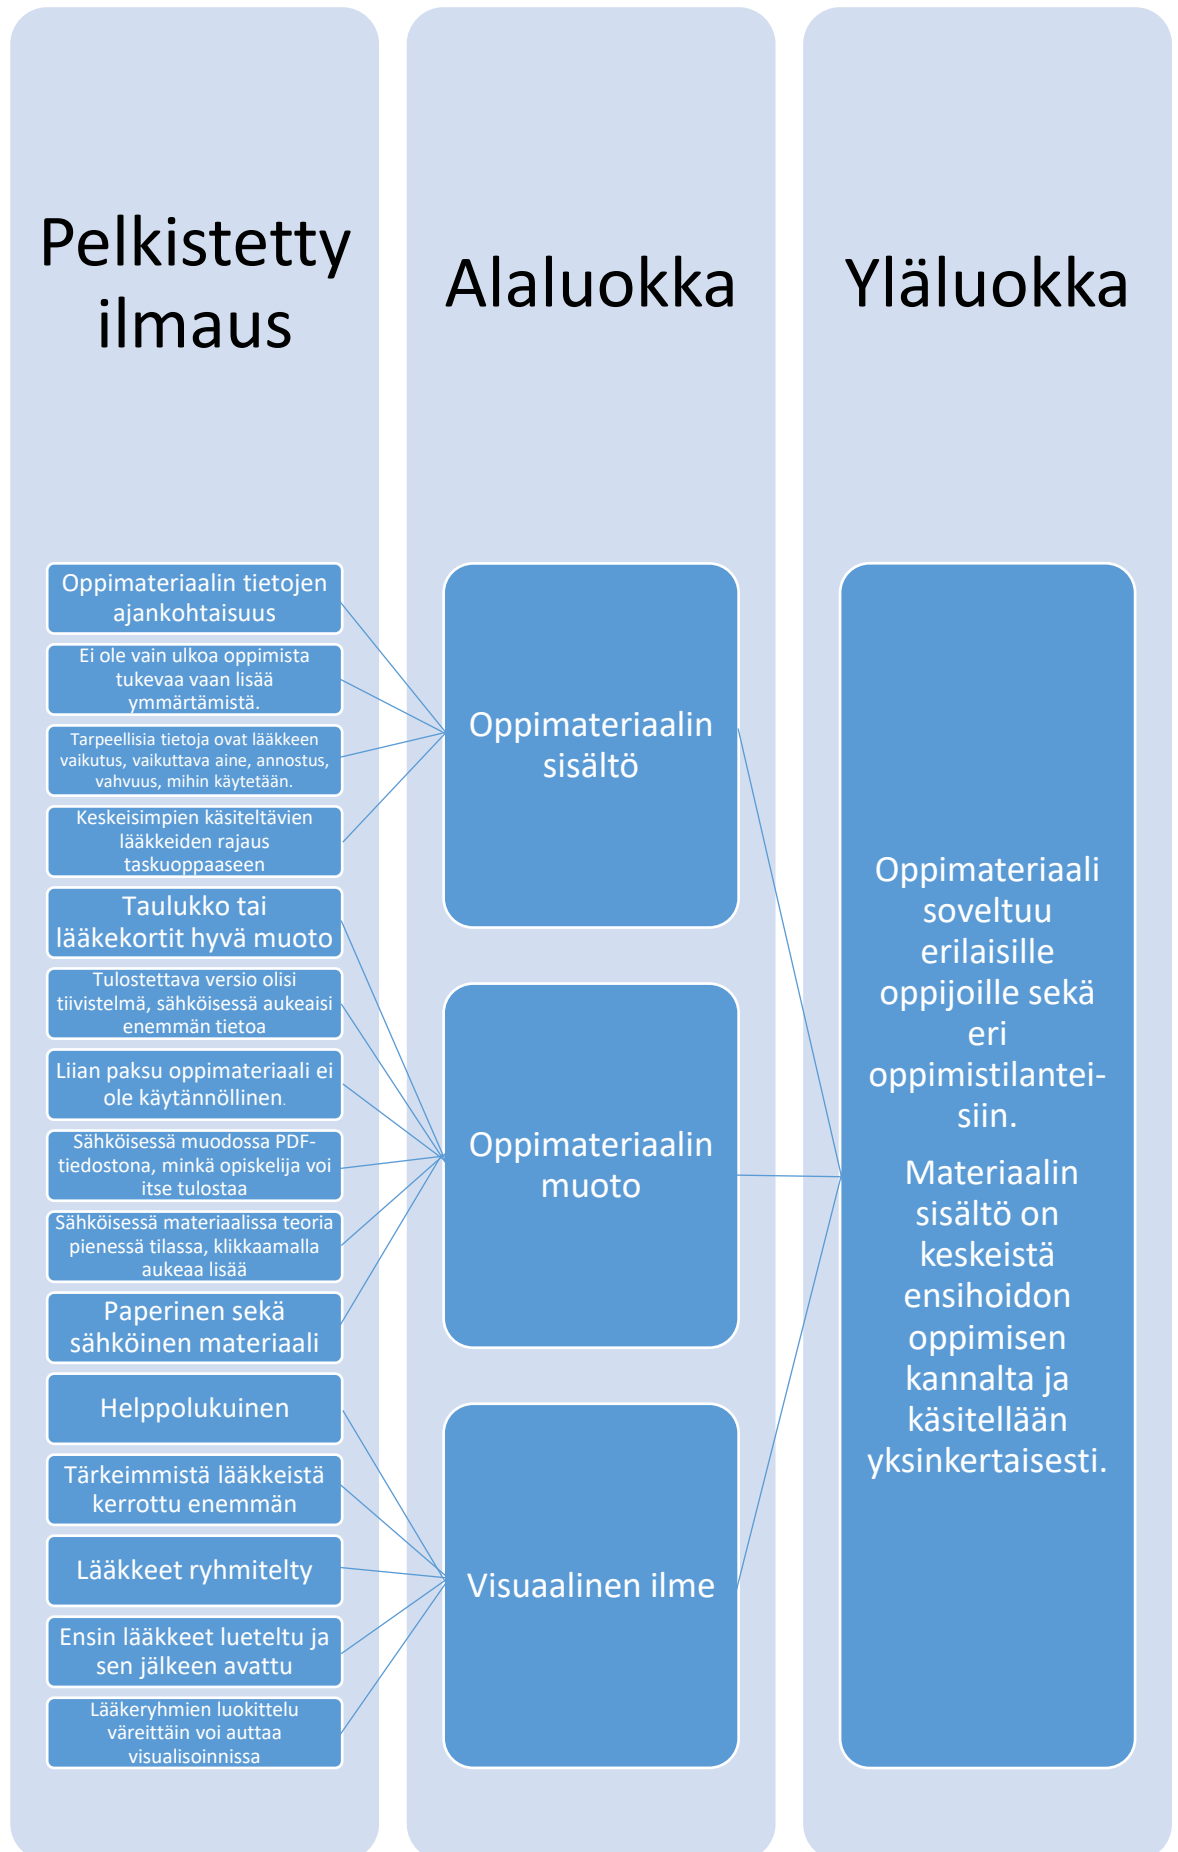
Pelkistetty ilmaus

Alaluokka

Yläluokka

Oppimateriaalin tietojen ajankohtaisuus

Ei ole vain ulkoa oppimista tukevaa vaan lisää ymmärtämistä.

Tarpeellisia tietoja ovat lääkkeen vaikutus, vaikuttava aine, annostus, vahvuus, mihin käytetään.

Keskeisimpien käsiteltävien lääkkeiden rajaus taskuoppaaseen

Taulukko tai lääkekortit hyvä muoto

Tulostettava versio olisi tiivistelmä, sähköisessä aukeaisi enemmän tietoa

Liian paksu oppimateriaali ei ole käytännöllinen.

Sähköisessä muodossa PDF-tiedostona, minkä opiskelija voi itse tulostaa

Sähköisessä materiaalissa teoria pienessä tilassa, klikkaamalla aukeaa lisää

Paperinen sekä sähköinen materiaali

Helppolukuinen

Tärkeimmistä lääkkeistä kerrottu enemmän

Lääkkeet ryhmitelty

Ensin lääkkeet lueteltu ja sen jälkeen avattu

Lääkeryhmien luokittelu väreittäin voi auttaa visualisoinnissa

Oppimateriaalin sisältö

Oppimateriaalin muoto

Visuaalinen ilme

Oppimateriaali soveltuu erilaisille oppijoille sekä eri oppimistilanteisiin.

Materiaalin sisältö on keskeistä ensihoidon oppimisen kannalta ja käsitellään yksinkertaisesti.